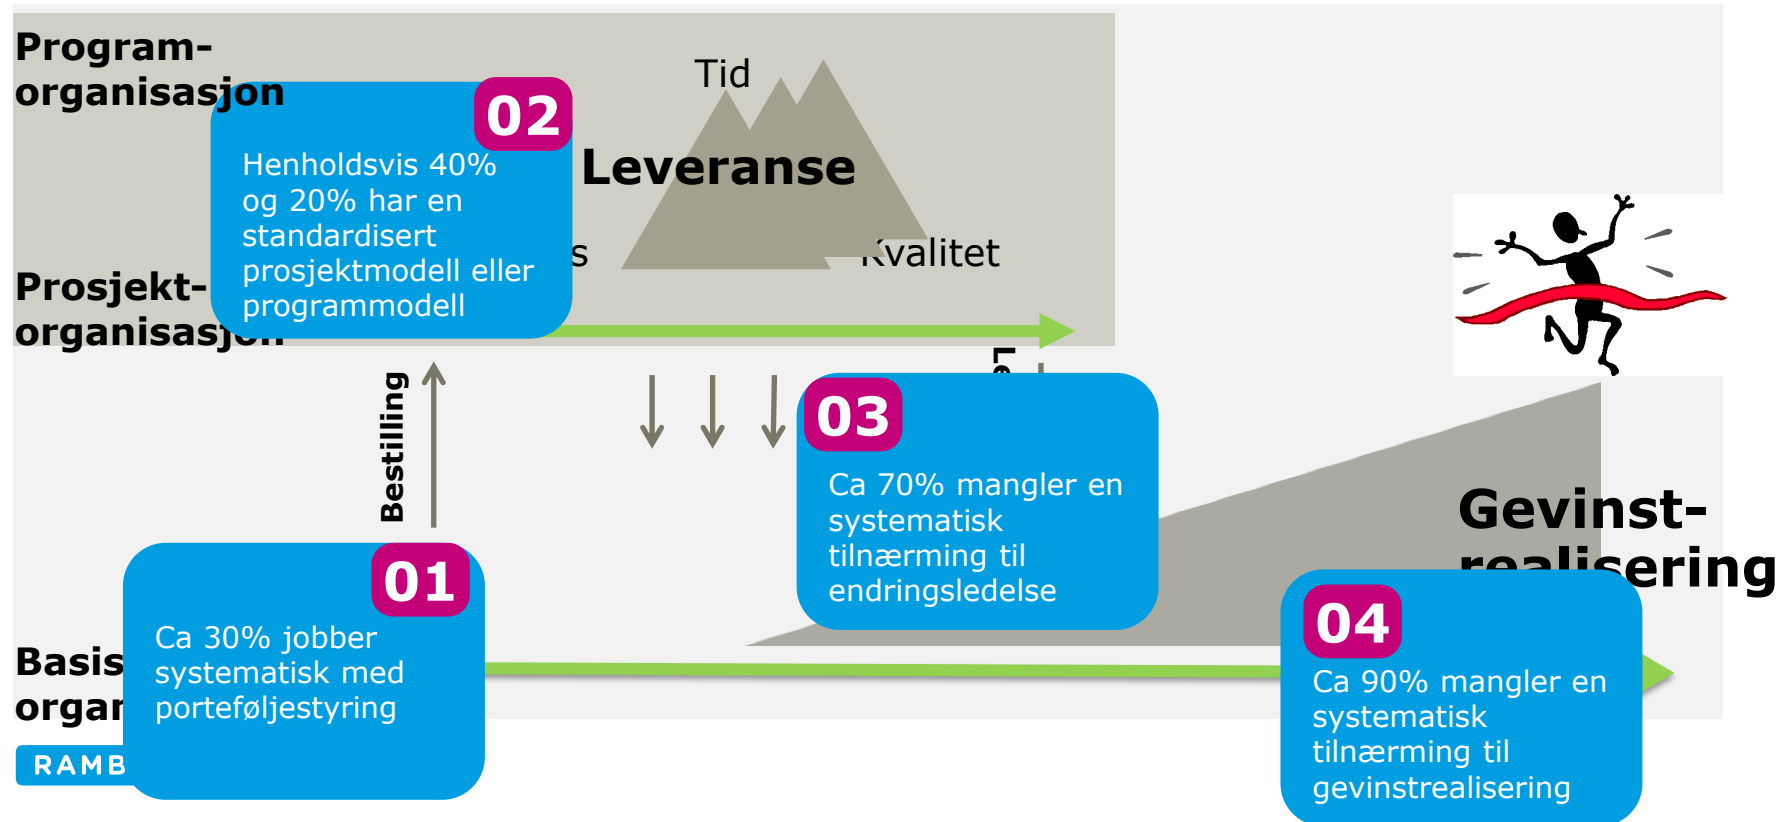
Program-organisasjon

Tid

02

Henholdsvis 40% og 20% har en standardisert prosjektmodell eller programmodell

Leveranse

s

Kvalitet

Prosjekt-organisasjon

Bestilling

Le

03

Ca 70% mangler en systematisk tilnærming til endringsledelse

Gevinst-realisering

01

Ca 30% jobber systematisk med porteføljestyring

Basis organ

RAMB

04

Ca 90% mangler en systematisk tilnærming til gevinstrealisering